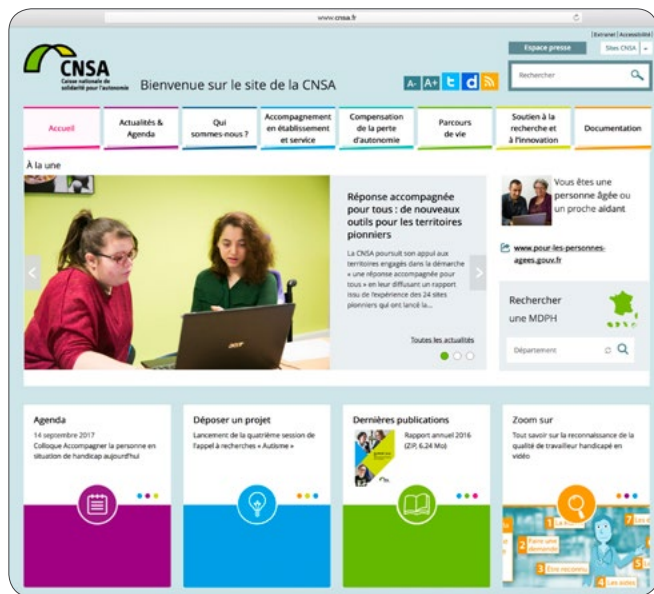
www.cnsa.fr

Extranet | Accessibilité

Espace presse

Sites CNSA

CNSA
Caisse nationale de solidarité pour l'autonomie

Bienvenue sur le site de la CNSA

A- A+

Rechercher

Accueil

Actualités & Agenda

Qui sommes-nous ?

Accompagnement en établissement et service

Compensation de la perte d'autonomie

Parcours de vie

Soutien à la recherche et à l'innovation

Documentation

À la une

Réponse accompagnée pour tous : de nouveaux outils pour les territoires pionniers

La CNSA poursuit son appui aux territoires engagés dans la démarche « une réponse accompagnée pour tous » en leur diffusant un rapport issu de l'expérience des 24 sites pionniers qui ont lancé la...

Toutes les actualités

Vous êtes une personne âgée ou un proche aidant

www.pour-les-personnes-agees.gouv.fr

Rechercher une MDPH

Département

Agenda

14 septembre 2017
Colloque Accompagner la personne en situation de handicap aujourd'hui

Déposer un projet

Lancement de la quatrième session de l'appel à recherches « Autisme »

Dernières publications

Rapport annuel 2016 (ZIP, 6.24 Mo)

Zoom sur

Tout savoir sur la reconnaissance de la qualité de travailleur handicapé en vidéo

1 Le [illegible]
2 Faire une demande
3 Être reconnu
4 Les aides
7 Le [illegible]